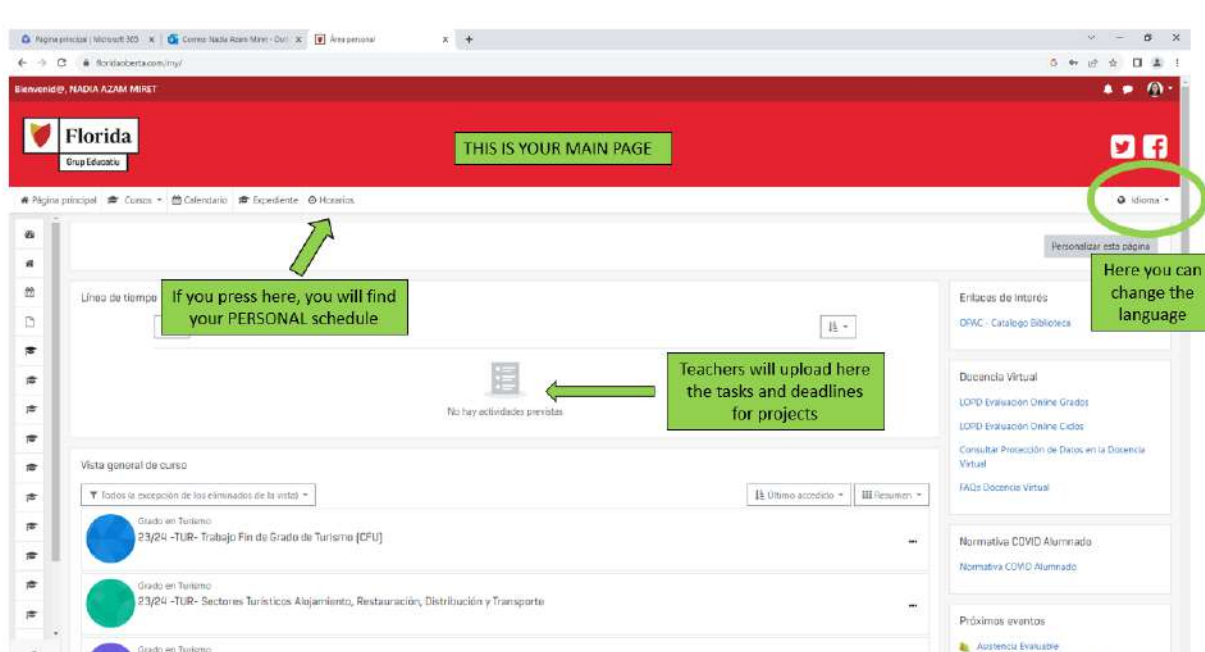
Página principal | Microsoft 365 × Correo: Nadia Azam Miret - Outl × Área personal ×

floridaoberta.com/my/

Bienvenid@, NADIA AZAM MIRET

Florida
Grup Educatiu

THIS IS YOUR MAIN PAGE

Página principal Cursos Calendario Expediente Horarios

Idioma

Personalizar esta página

Here you can change the language

If you press here, you will find your PERSONAL schedule

Línea de tiempo

Teachers will upload here the tasks and deadlines for projects

No hay actividades previstas

Enlaces de Interés

OPAC - Catalogo Biblioteca

Docencia Virtual

LOPD Evaluación Online Grados

LOPD Evaluación Online Ciclos

Consultar Protección de Datos en la Docencia Virtual

FAQs Docencia Virtual

Vista general de curso

Todos (a excepción de los eliminados de la vista)

Último accedido

Resumen

Grado en Turismo
23/24 -TUR- Trabajo Fin de Grado de Turismo (CFU)

Grado en Turismo
23/24 -TUR- Sectores Turísticos Alojamiento, Restauración, Distribución y Transporte

Grado en Turismo

Normativa COVID Alumnado

Normativa COVID Alumnado

Próximos eventos

Ausencia Evaluable